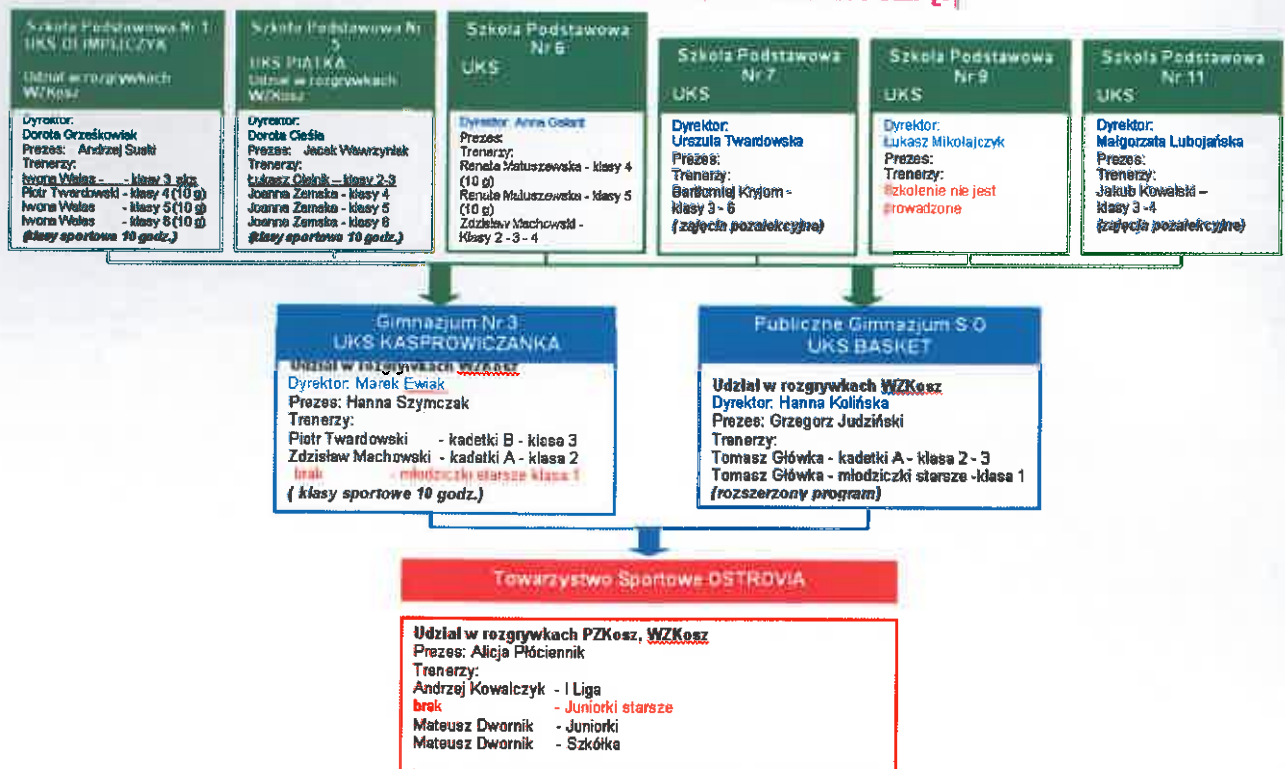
Szkoła Podstawowa Nr 1
UKS OLIMPIJCZYK
Udział w rozgrywkach WZKosz

Dyrektor:
Dorota Grześkowiak
Prezes: Andrzej Suski
Trenerzy:
Iwona Walas - - klasy 3 sks
Piotr Twardowski - klasy 4 (10 g)
Iwona Walas - klasy 5 (10 g)
Iwona Walas - klasy 6 (10 g)
(klasy sportowe 10 godz.)

Szkoła Podstawowa Nr 5
UKS PIĄTKA
Udział w rozgrywkach WZKosz

Dyrektor:
Dorota Cieśla
Prezes: Jacek Wawrzyniak
Trenerzy:
Łukasz Ciolnik – klasy 2-3
Joanna Zamska - klasy 4
Joanna Zamska - klasy 5
Joanna Zamska - klasy 6
(klasy sportowe 10 godz.)

Szkoła Podstawowa Nr 6
UKS

Dyrektor: Anna Gabert
Prezes:
Trenerzy:
Renata Matuszewska - klasy 4 (10 g)
Renata Matuszewska - klasy 5 (10 g)
Zdzisław Machowski - klasy 2 - 3 - 4

Szkoła Podstawowa Nr 7
UKS

Dyrektor:
Urszula Twardowska
Prezes:
Trenerzy:
Bartłomiej Kryjom - klasy 3 - 6
(zajęcia pozalekcyjne)

Szkoła Podstawowa Nr 9
UKS

Dyrektor:
Łukasz Mikołajczyk
Prezes:
Trenerzy:
Szkolenie nie jest prowadzone

Szkoła Podstawowa Nr 11
UKS

Dyrektor:
Małgorzata Lubojańska
Prezes:
Trenerzy:
Jakub Kowalski – klasy 3 -4
(zajęcia pozalekcyjne)

Gimnazjum Nr 3
UKS KASPROWICZANKA

Udział w rozgrywkach WZKosz
Dyrektor: Marek Ewiak
Prezes: Hanna Szymczak
Trenerzy:
Piotr Twardowski - kadetki B - klasa 3
Zdzisław Machowski - kadetki A - klasa 2
brak - młodziczki starsze klasa 1
(klasy sportowe 10 godz.)

Publiczne Gimnazjum S.O
UKS BASKET

Udział w rozgrywkach WZKosz
Dyrektor: Hanna Kolińska
Prezes: Grzegorz Judziński
Trenerzy:
Tomasz Główka - kadetki A - klasa 2 - 3
Tomasz Główka - młodziczki starsze -klasa 1
(rozszerzony program)

Towarzystwo Sportowe OSTROVIA

Udział w rozgrywkach PZKosz, WZKosz
Prezes: Alicja Płóciennik
Trenerzy:
Andrzej Kowalczyk - I Liga
brak - Juniorki starsze
Mateusz Dwornik - Juniorki
Mateusz Dwornik - Szkółka